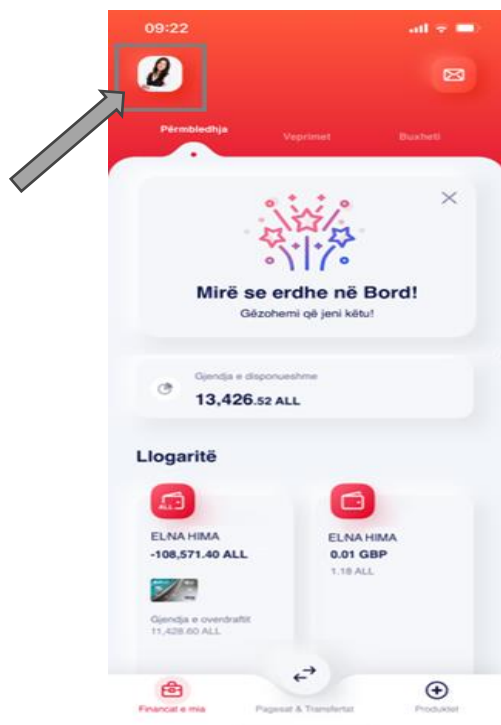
09:22

Përmbledhja
Veprimet
Buxheti

Mirë se erdhe në Bord!
Gëzohemi që jeni këtu!

Gjendja e disponueshme
13,426.52 ALL

Llogaritë

ELNA HIMA
-108,571.40 ALL
Gjendja e overdraftit
11,428.60 ALL

ELNA HIMA
0.01 GBP
1.18 ALL

Financat e mia
Pagesat & Transfertat
Produktet